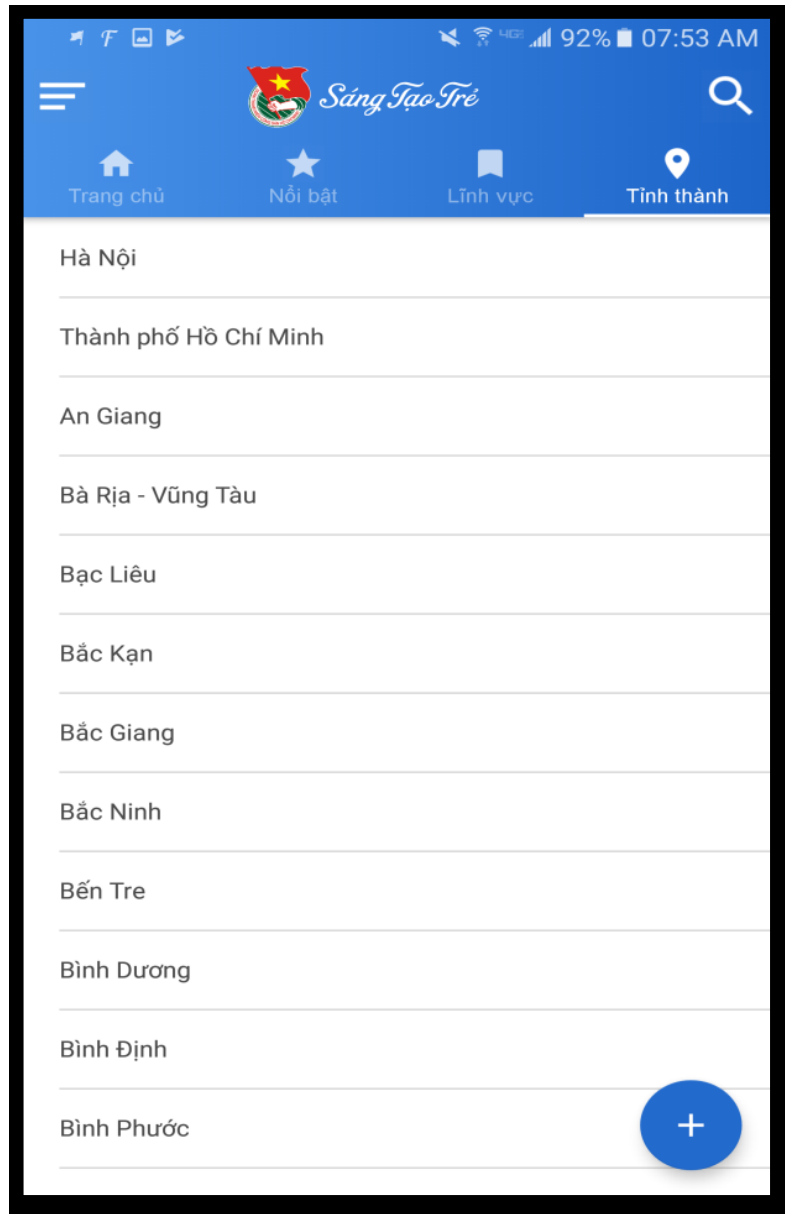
4G 92% 07:53 AM

Sáng Tạo Trẻ

Trang chủ
Nổi bật
Lĩnh vực
Tỉnh thành

Hà Nội

Thành phố Hồ Chí Minh

An Giang

Bà Rịa - Vũng Tàu

Bạc Liêu

Bắc Kạn

Bắc Giang

Bắc Ninh

Bến Tre

Bình Dương

Bình Định

Bình Phước

+